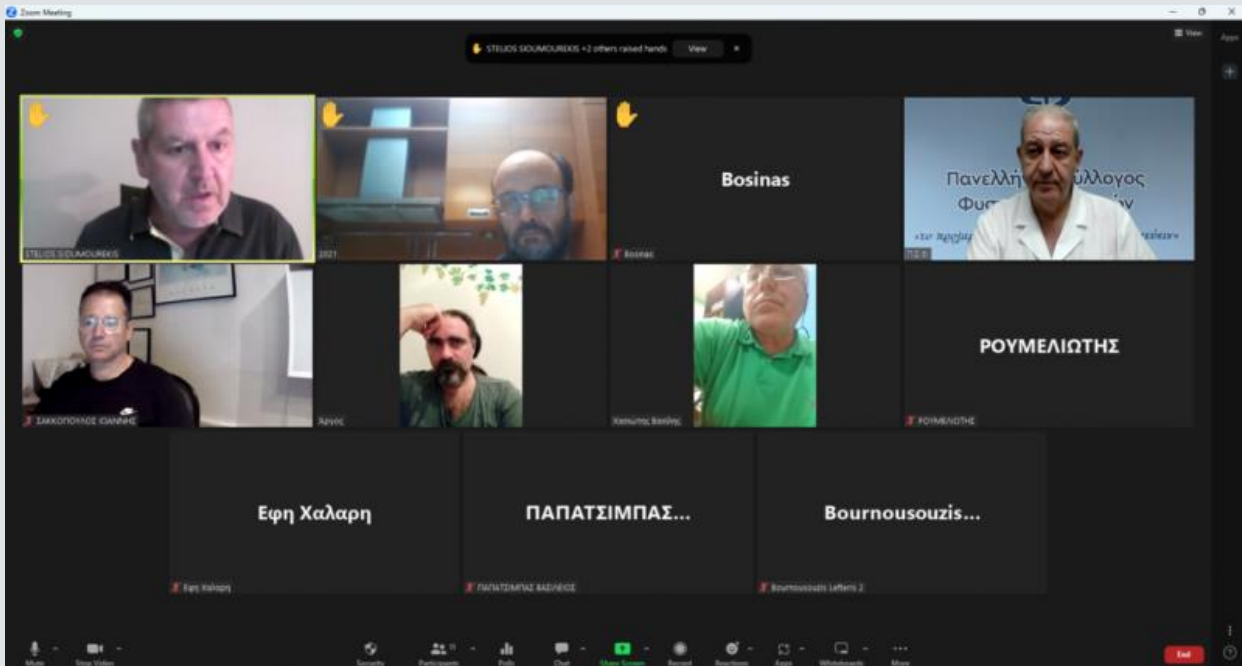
Zoom Meeting

STELIOS SIOUMOUREKIS +2 others raised hands View ×

View

Apps

STELIOS SIOUMOUREKIS

2021

Bosinas

Bosinas

Πανελλή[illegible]ύλλογος Φυ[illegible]

ΣΑΚΚΟΠΟΥΛΟΣ ΙΩΑΝΝΗΣ

Άργος

Καπώτης Βασίλης

ΡΟΥΜΕΛΙΩΤΗΣ

ΡΟΥΜΕΛΙΩΤΗΣ

Εφη Χαλαρη

Εφη Χαλαρη

ΠΑΠΑΤΣΙΜΠΑΣ...

ΠΑΠΑΤΣΙΜΠΑΣ ΒΑΣΙΛΕΙΟΣ

Bournousouzis...

Bournousouzis Lefteris 2

Mute

Stop Video

Security

Participants

Polls

Chat

Share Screen

Record

Reactions

Apps

Whiteboards

More

End